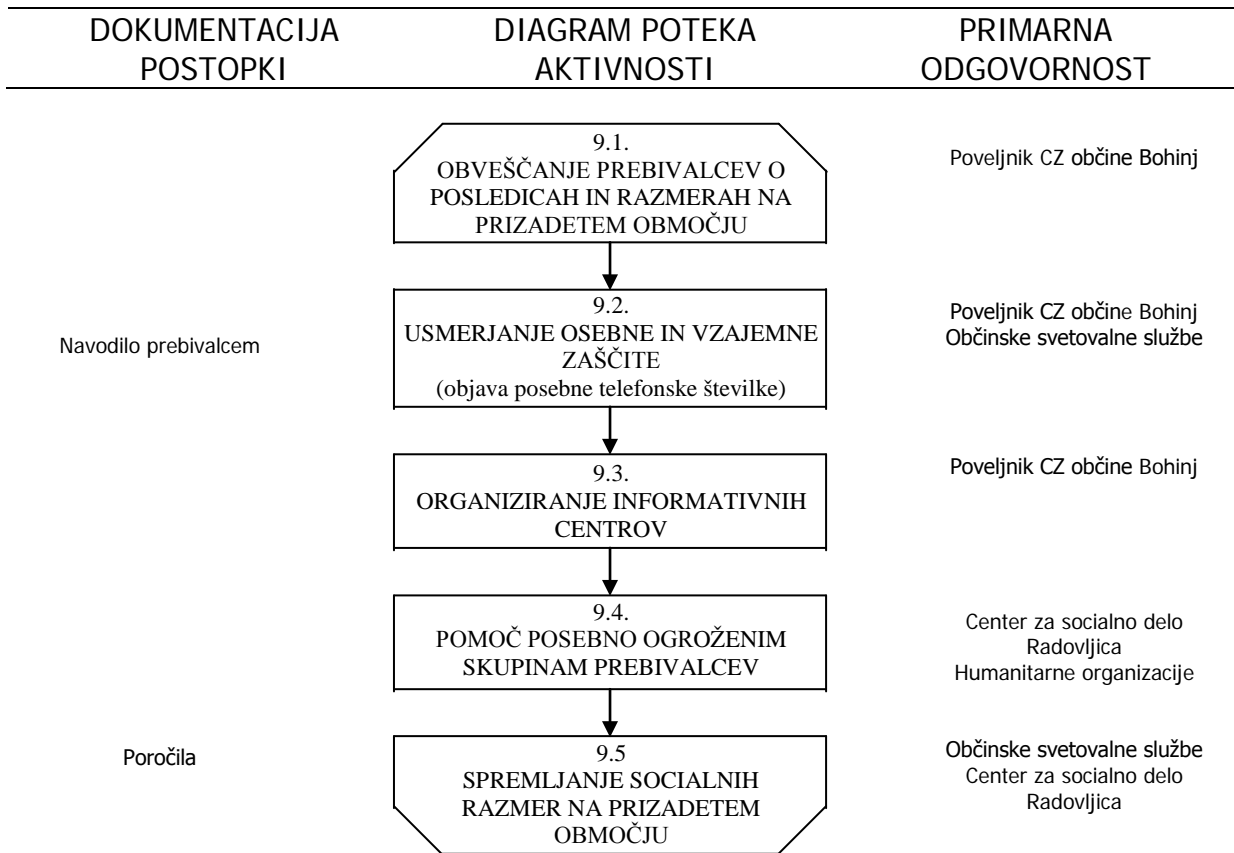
DOKUMENTACIJA POSTOPKI

DIAGRAM POTEKA AKTIVNOSTI

PRIMARNA ODGOVORNOST

9.1.
OBVEŠČANJE PREBIVALCEV O POSLEDICAH IN RAZMERAH NA PRIZADETEM OBMOČJU

Poveljnik CZ občine Bohinj

Navodilo prebivalcem

9.2.
USMERJANJE OSEBNE IN VZAJEMNE ZAŠČITE
(objava posebne telefonske številke)

Poveljnik CZ občine Bohinj
Občinske svetovalne službe

9.3.
ORGANIZIRANJE INFORMATIVNIH CENTROV

Poveljnik CZ občine Bohinj

9.4.
POMOČ POSEBNO OGROŽENIM SKUPINAM PREBIVALCEV

Center za socialno delo Radovljica
Humanitarne organizacije

Poročila

9.5
SPREMLJANJE SOCIALNIH RAZMER NA PRIZADETEM OBMOČJU

Občinske svetovalne službe
Center za socialno delo Radovljica